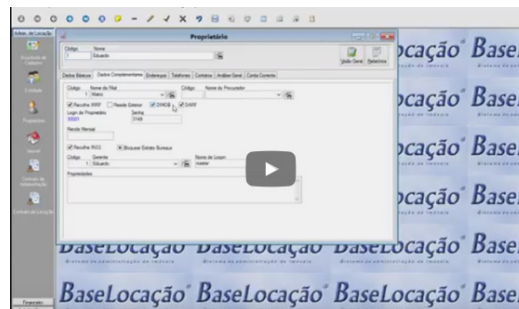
Proprietário

Código Nome
1 Eduardo

Visão Geral Relatórios

Dados Básicos Dados Complementares Endereços Telefones Contatos Análise Geral Conta Corrente

Código Nome do Titul Código Nome do Procurador
1 Marco

Recolhe IRRF Reside Exterior DIMOB DARF
Login do Proprietário Senha
3749

Recolhe PIS Bloquear Extrato Bureaus
Código Gerente Nome de Logon
1 Eduardo master
Propriedades

BaseLocação BaseLocação BaseLocação BaseLocação